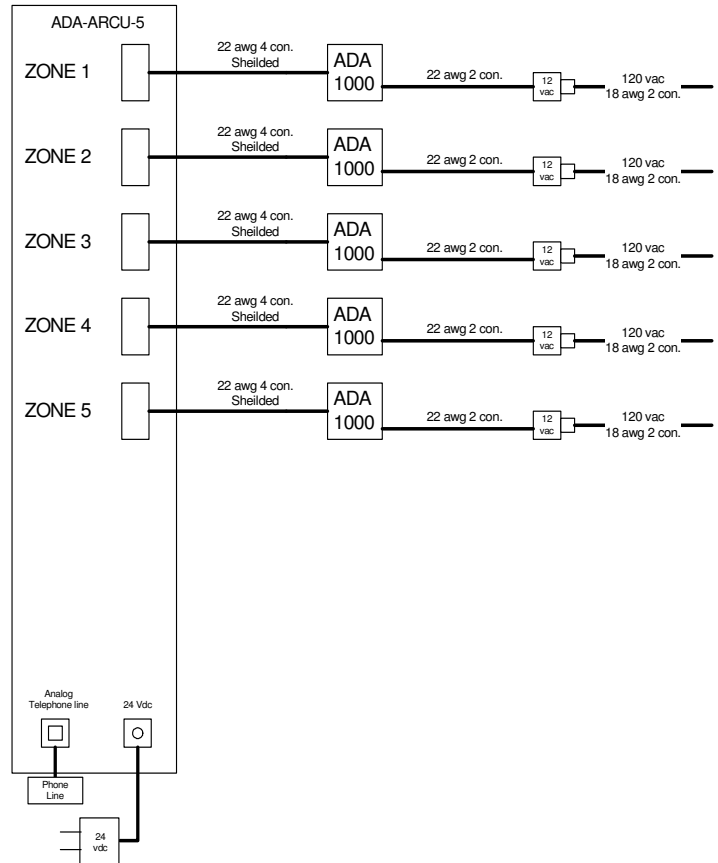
ADA-ARCU-5

ZONE 1
22 awg 4 con. Sheilded
ADA 1000
22 awg 2 con.
12 vac
120 vac
18 awg 2 con.

ZONE 2
22 awg 4 con. Sheilded
ADA 1000
22 awg 2 con.
12 vac
120 vac
18 awg 2 con.

ZONE 3
22 awg 4 con. Sheilded
ADA 1000
22 awg 2 con.
12 vac
120 vac
18 awg 2 con.

ZONE 4
22 awg 4 con. Sheilded
ADA 1000
22 awg 2 con.
12 vac
120 vac
18 awg 2 con.

ZONE 5
22 awg 4 con. Sheilded
ADA 1000
22 awg 2 con.
12 vac
120 vac
18 awg 2 con.

Analog Telephone line
24 Vdc

Phone Line

24 vdc